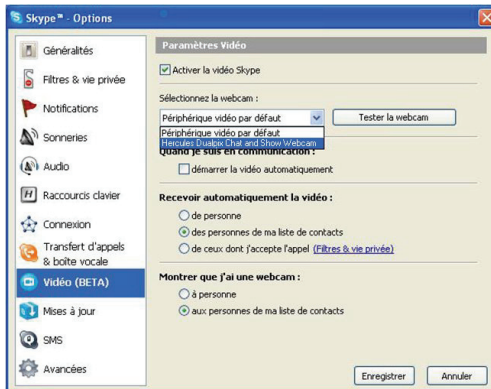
Skype™ - Options

Généralités
Filtres & vie privée
Notifications
Sonneries
Audio
Raccourcis clavier
Connexion
Transfert d'appels & boîte vocale
Vidéo (BETA)
Mises à jour
SMS
Avancées

Paramètres Vidéo

Activer la vidéo Skype

Sélectionnez la webcam :

Périphérique vidéo par défaut
Tester la webcam
Périphérique vidéo par défaut
Hercules Dualpix Chat and Show Webcam

Quand je suis en communication :
démarrer la vidéo automatiquement

Recevoir automatiquement la vidéo :
de personne
des personnes de ma liste de contacts
de ceux dont j'accepte l'appel (Filtres & vie privée)

Montrer que j'ai une webcam :
à personne
aux personnes de ma liste de contacts

Enregistrer
Annuler